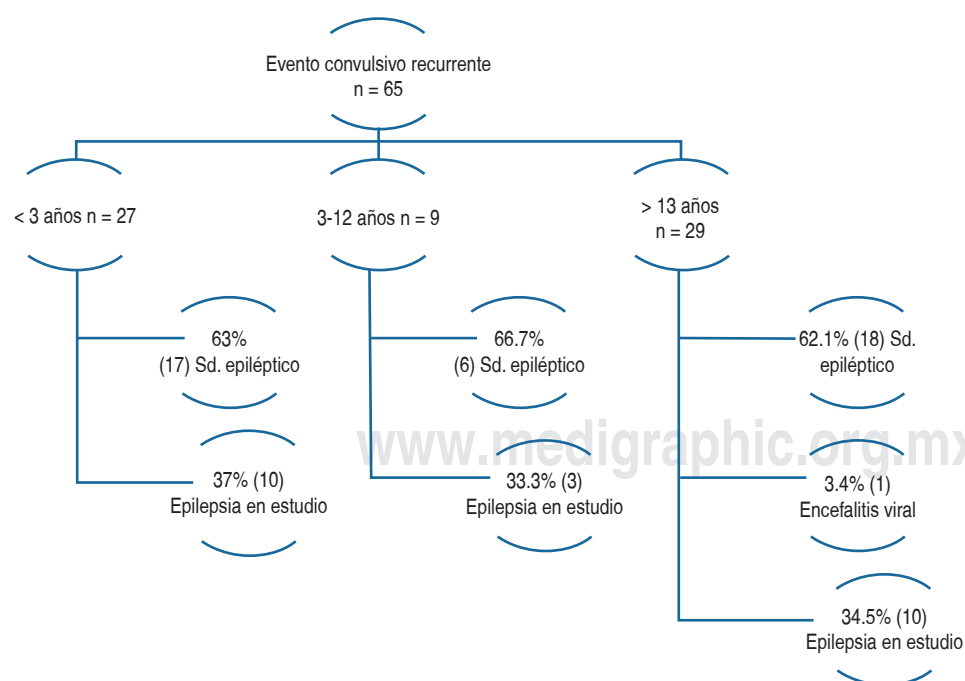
Evento convulsivo recurrente
n = 65

< 3 años n = 27

3-12 años n = 9

> 13 años
n = 29

63%
(17) Sd. epiléptico

37% (10)
Epilepsia en estudio

66.7%
(6) Sd. epiléptico

33.3% (3)
Epilepsia en estudio

62.1% (18) Sd.
epiléptico

3.4% (1)
Encefalitis viral

34.5% (10)
Epilepsia en estudio

www.medigraphic.org.mx